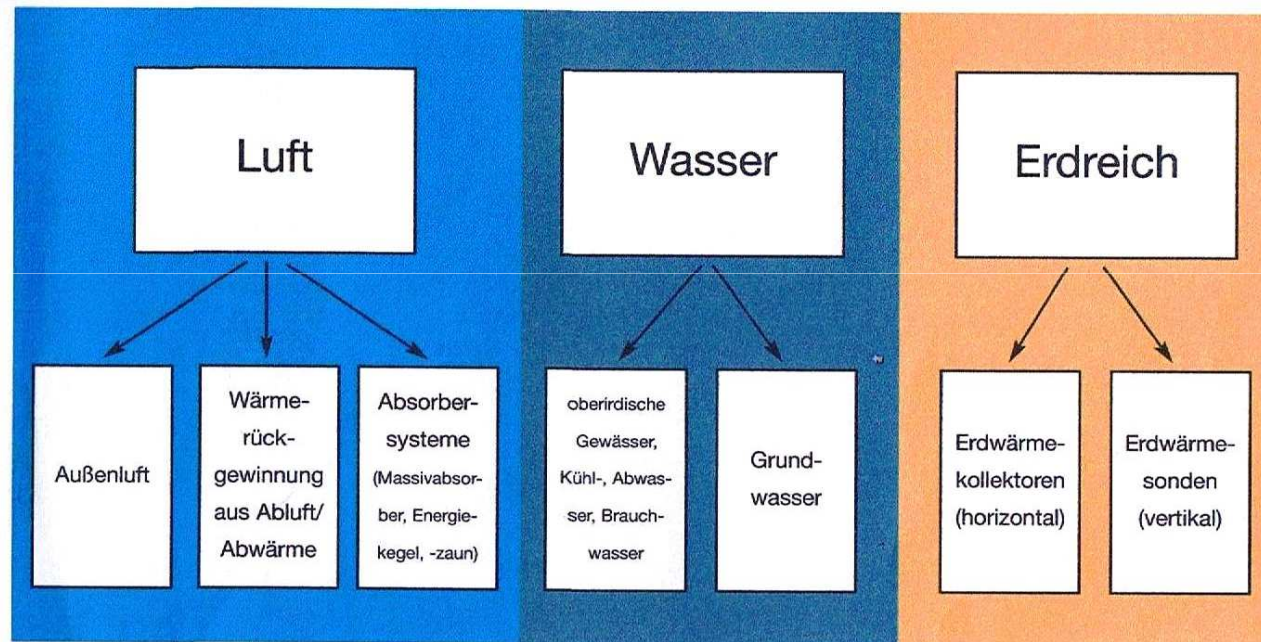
Luft

Außenluft

Wärmerückgewinnung aus Abluft/ Abwärme

Absorbersysteme (Massivabsorber, Energiekegel, -zaun)

Wasser

oberirdische Gewässer, Kühl-, Abwasser, Brauchwasser

Grundwasser

Erdreich

Erdwärmekollektoren (horizontal)

Erdwärmesonden (vertikal)